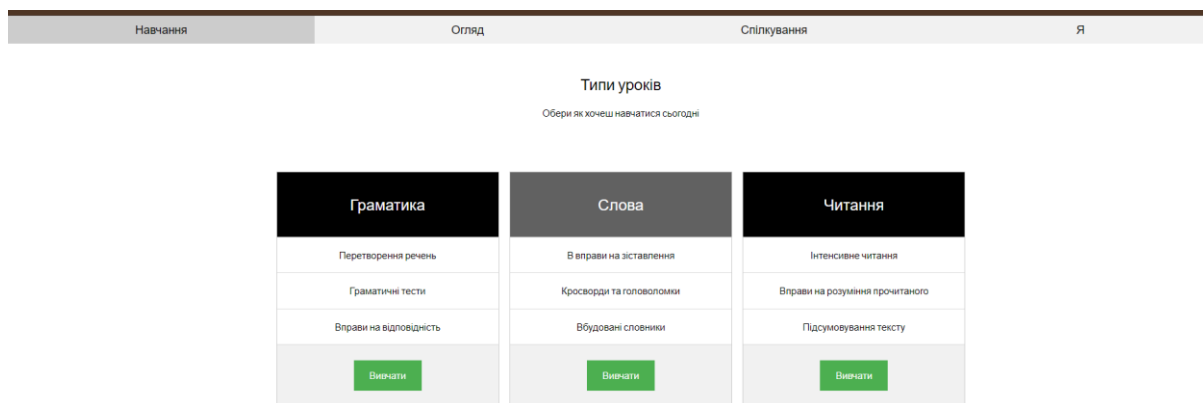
Навчання

Огляд

Спілкування

Я

Типи уроків

Обери як хочеш навчатися сьогодні

Граматика

Перетворення речень

Граматичні тести

Вправи на відповідність

Вивчати

Слова

В вправи на зіставлення

Кросворди та головоломки

Вбудовані словники

Вивчати

Читання

Інтенсивне читання

Вправи на розуміння прочитаного

Підсумовування тексту

Вивчати